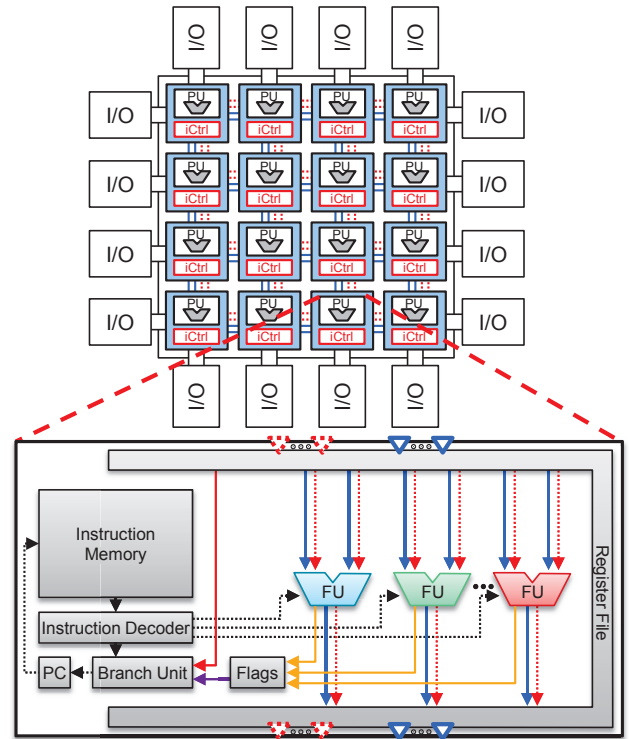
I/O
I/O
I/O
I/O
I/O
I/O
PU
iCtrl
PU
iCtrl
PU
iCtrl
PU
iCtrl
I/O
I/O
PU
iCtrl
PU
iCtrl
PU
iCtrl
PU
iCtrl
I/O
I/O
PU
iCtrl
PU
iCtrl
PU
iCtrl
PU
iCtrl
I/O
I/O
PU
iCtrl
PU
iCtrl
PU
iCtrl
PU
iCtrl
I/O
I/O
I/O
I/O

Instruction Memory
Instruction Decoder
PC
Branch Unit
Flags
FU
FU
FU
Register File